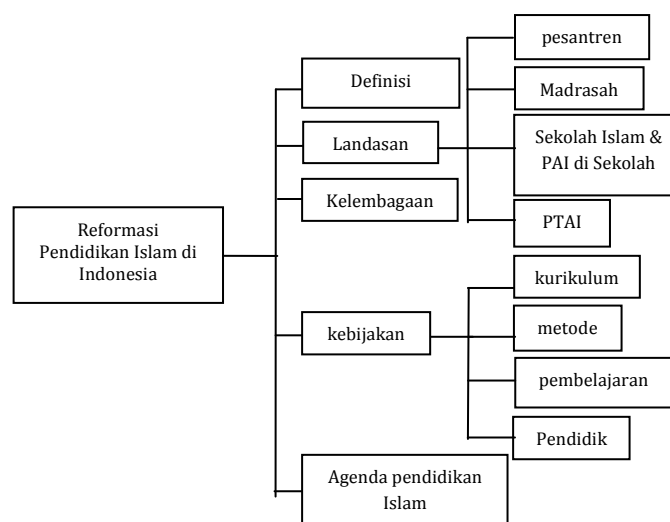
Reformasi Pendidikan Islam di Indonesia

Definisi

Landasan

Kelembagaan

kebijakan

Agenda pendidikan Islam

pesantren

Madrasah

Sekolah Islam & PAI di Sekolah

PTAI

kurikulum

metode

pembelajaran

Pendidik